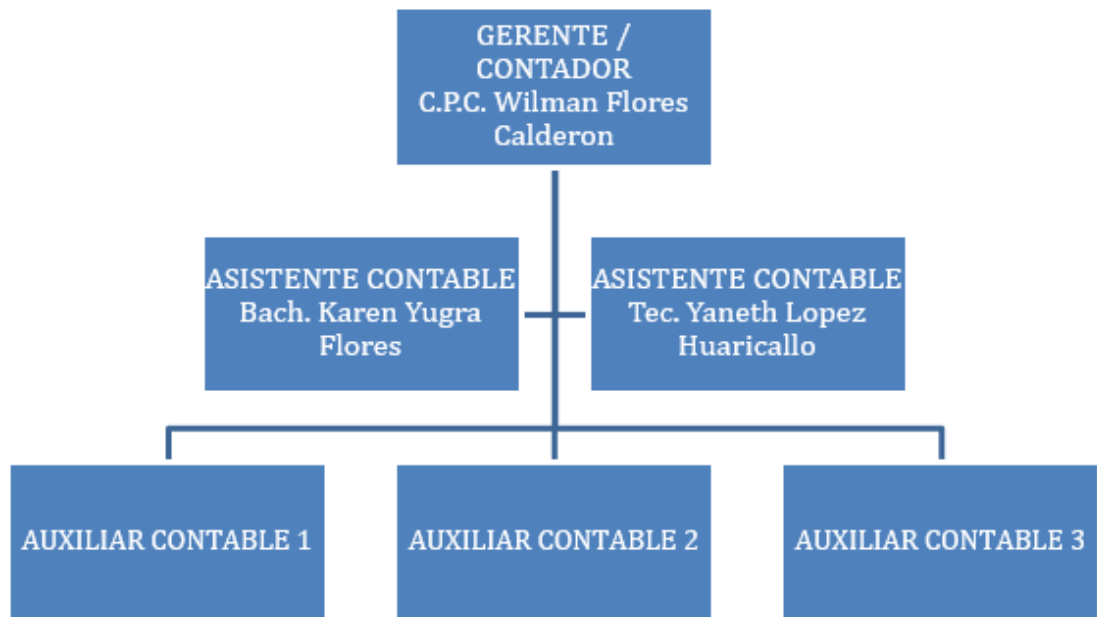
GERENTE / CONTADOR
C.P.C. Wilman Flores Calderon

ASISTENTE CONTABLE
Bach. Karen Yugra Flores

ASISTENTE CONTABLE
Tec. Yaneth Lopez Huaricallo

AUXILIAR CONTABLE 1

AUXILIAR CONTABLE 2

AUXILIAR CONTABLE 3